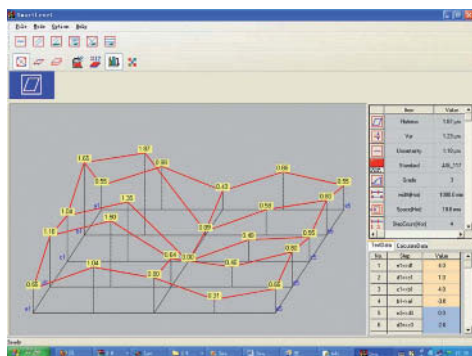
SmartLevel

File Mode Options Help

1.83
1.97
1.60
1.06
0.55
0.43
0.55
1.25
0.60
1.04
1.60
0.58
1.10
0.99
0.46
0.65
0.60
1.04
0.64
0.00
0.46
0.00
0.02
0.31

| Item | Value |
|---|---|
| Flatness | 1.97 μm |
| Var | 1.23 μm |
| Uncertainty | 1.10 μm |
| Standard | JIS_717 |
| Grade | 3 |
| | 1000.0 mm |
| | 19.0 mm |
| | 4 |

TestData ConcaveData

| No. | Seg | Value |
|---|---|---|
| 1 | a1<->d | 6.5 |
| 2 | d1<->c1 | 1.3 |
| 3 | c1<->d | 4.3 |
| 4 | b1<->a | -3.8 |
| 5 | c1<->d | 0.3 |
| 6 | d1<->c3 | 2.6 |

Ready